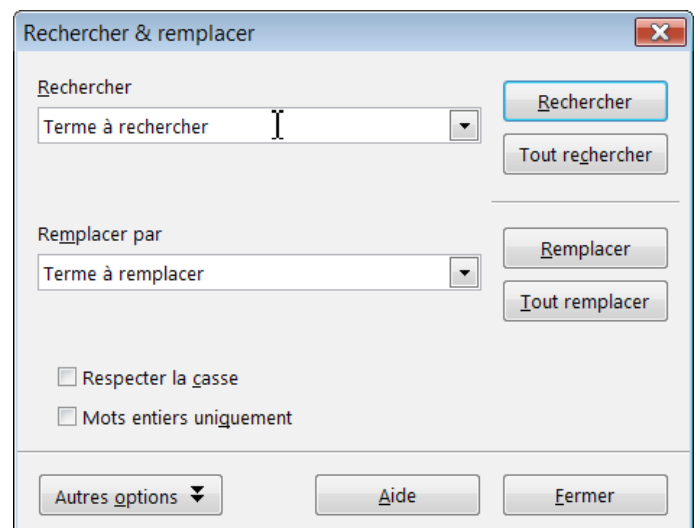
Rechercher & remplacer

Rechercher

Terme à rechercher

Rechercher

Tout rechercher

Remplacer par

Terme à remplacer

Remplacer

Tout remplacer

Respecter la casse

Mots entiers uniquement

Autres options

Aide

Fermer